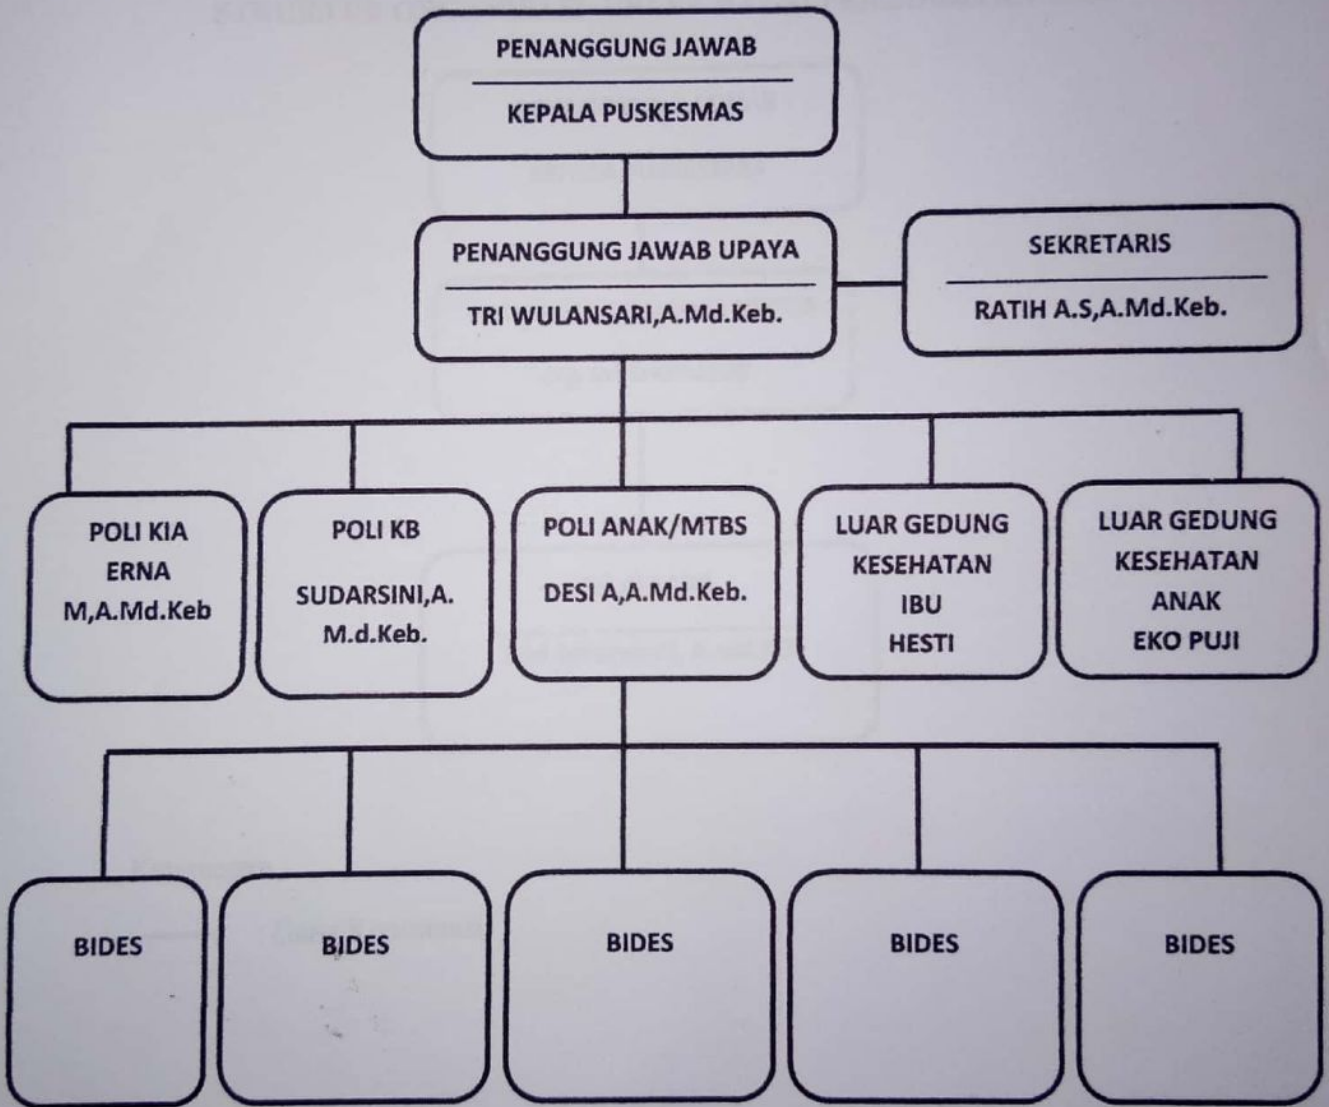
PENANGGUNG JAWAB
KEPALA PUSKESMAS

PENANGGUNG JAWAB UPAYA
TRI WULANSARI,A.Md.Keb.

SEKRETARIS
RATIH A.S,A.Md.Keb.

POLI KIA
ERNA
M,A.Md.Keb

POLI KB
SUDARSINI,A.
M.d.Keb.

POLI ANAK/MTBS
DESI A,A.Md.Keb.

LUAR GEDUNG
KESEHATAN
IBU
HESTI

LUAR GEDUNG
KESEHATAN
ANAK
EKO PUJI

BIDES

BIDES

BIDES

BIDES

BIDES